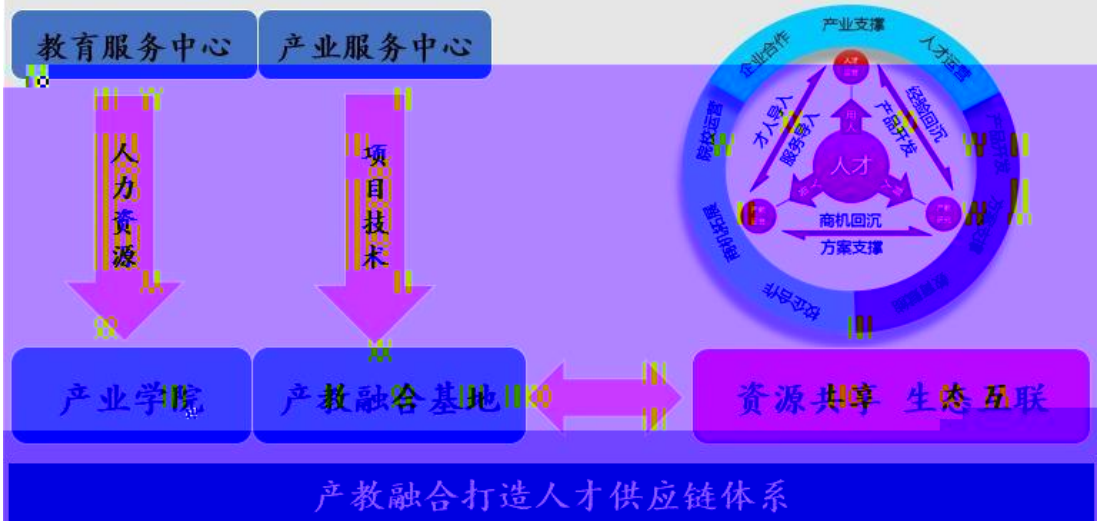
教育服务中心

产业服务中心

人力资源

项目技术

产业支撑

企业合作

人才运营

院校运营

产品开发

商机挖掘

校企合作

人才导入

服务导入

产品开发

经验回沉

人才

商机回沉

方案支撑

产业学院

产教融合基地

资源共享 生态互联

产教融合打造人才供应链体系